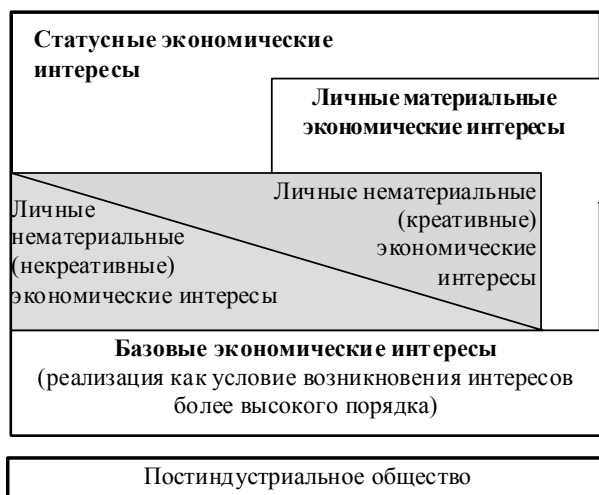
Статусные экономические интересы

Личные материальные экономические интересы

Личные нематериальные (креативные) экономические интересы

Личные нематериальные (некреативные) экономические интересы

Базовые экономические интересы
(реализация как условие возникновения интересов более высокого порядка)

Постиндустриальное общество